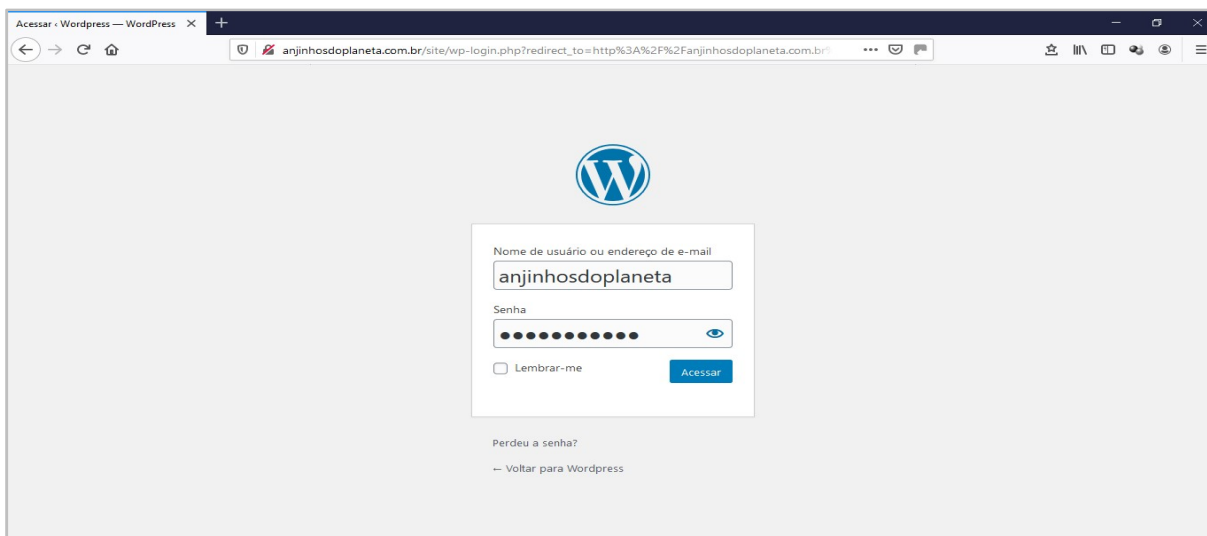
Acessar ‹ Wordpress — WordPress ×

anjinhosdoplaneta.com.br/site/wp-login.php?redirect_to=http%3A%2F%2Fanjinhosdoplaneta.com.br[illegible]

Nome de usuário ou endereço de e-mail

anjinhosdoplaneta

Senha

●●●●●●●●●●●

Lembrar-me

Acessar

Perdeu a senha?

← Voltar para Wordpress